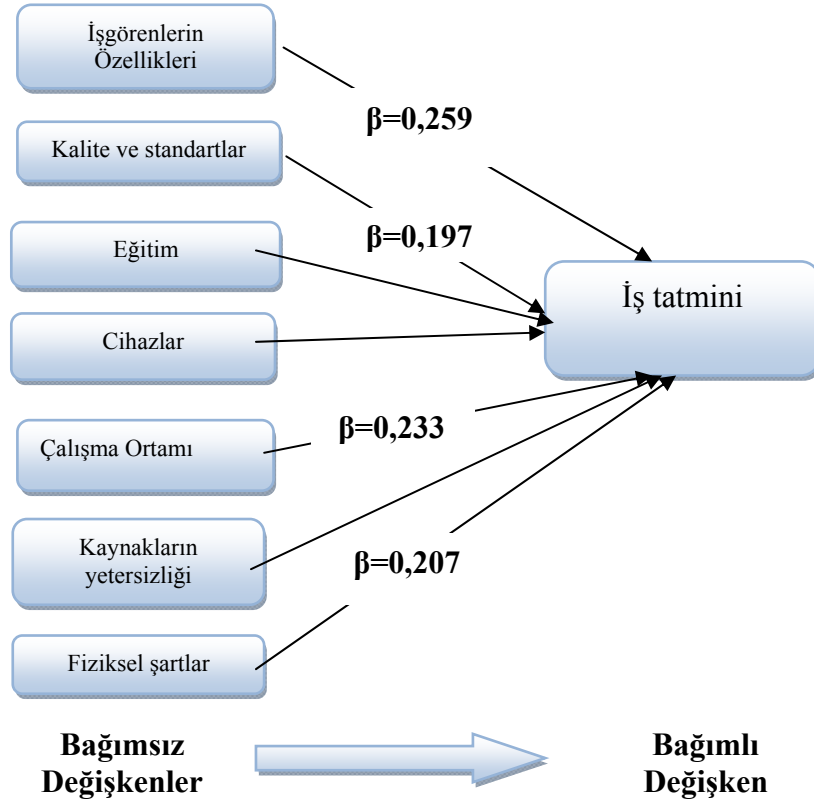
İşgörenlerin Özellikleri

β=0,259

Kalite ve standartlar

β=0,197

Eğitim

İş tatmini

Cihazlar

Çalışma Ortamı

β=0,233

Kaynakların yetersizliği

β=0,207

Fiziksel şartlar

Bağımsız Değişkenler

Bağımlı Değişken